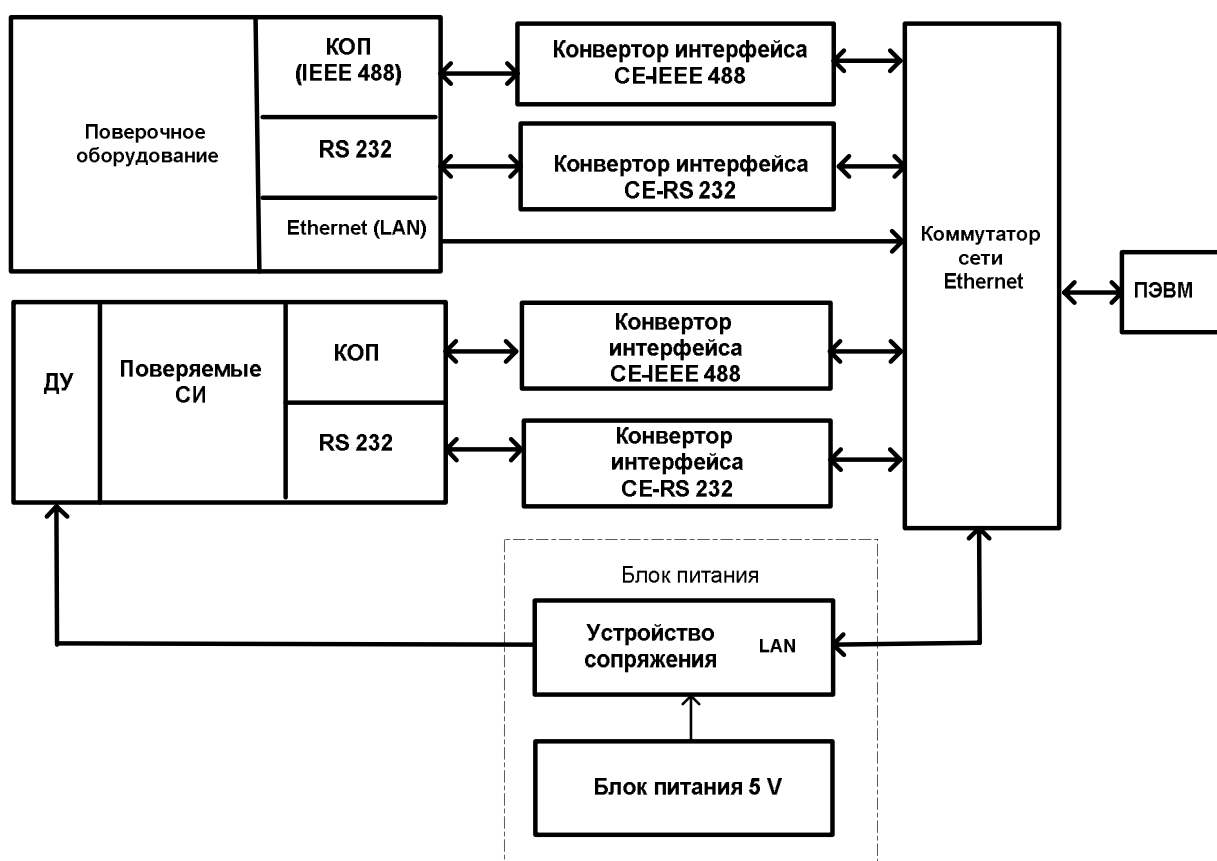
Поверочное оборудование

КОП (IEEE 488)

RS 232

Ethernet (LAN)

Конвертор интерфейса CE-IEEE 488

Конвертор интерфейса CE-RS 232

Коммутатор сети Ethernet

ПЭВМ

ДУ

Поверяемые СИ

КОП

RS 232

Конвертор интерфейса CE-IEEE 488

Конвертор интерфейса CE-RS 232

Блок питания

Устройство сопряжения

LAN

Блок питания 5 V